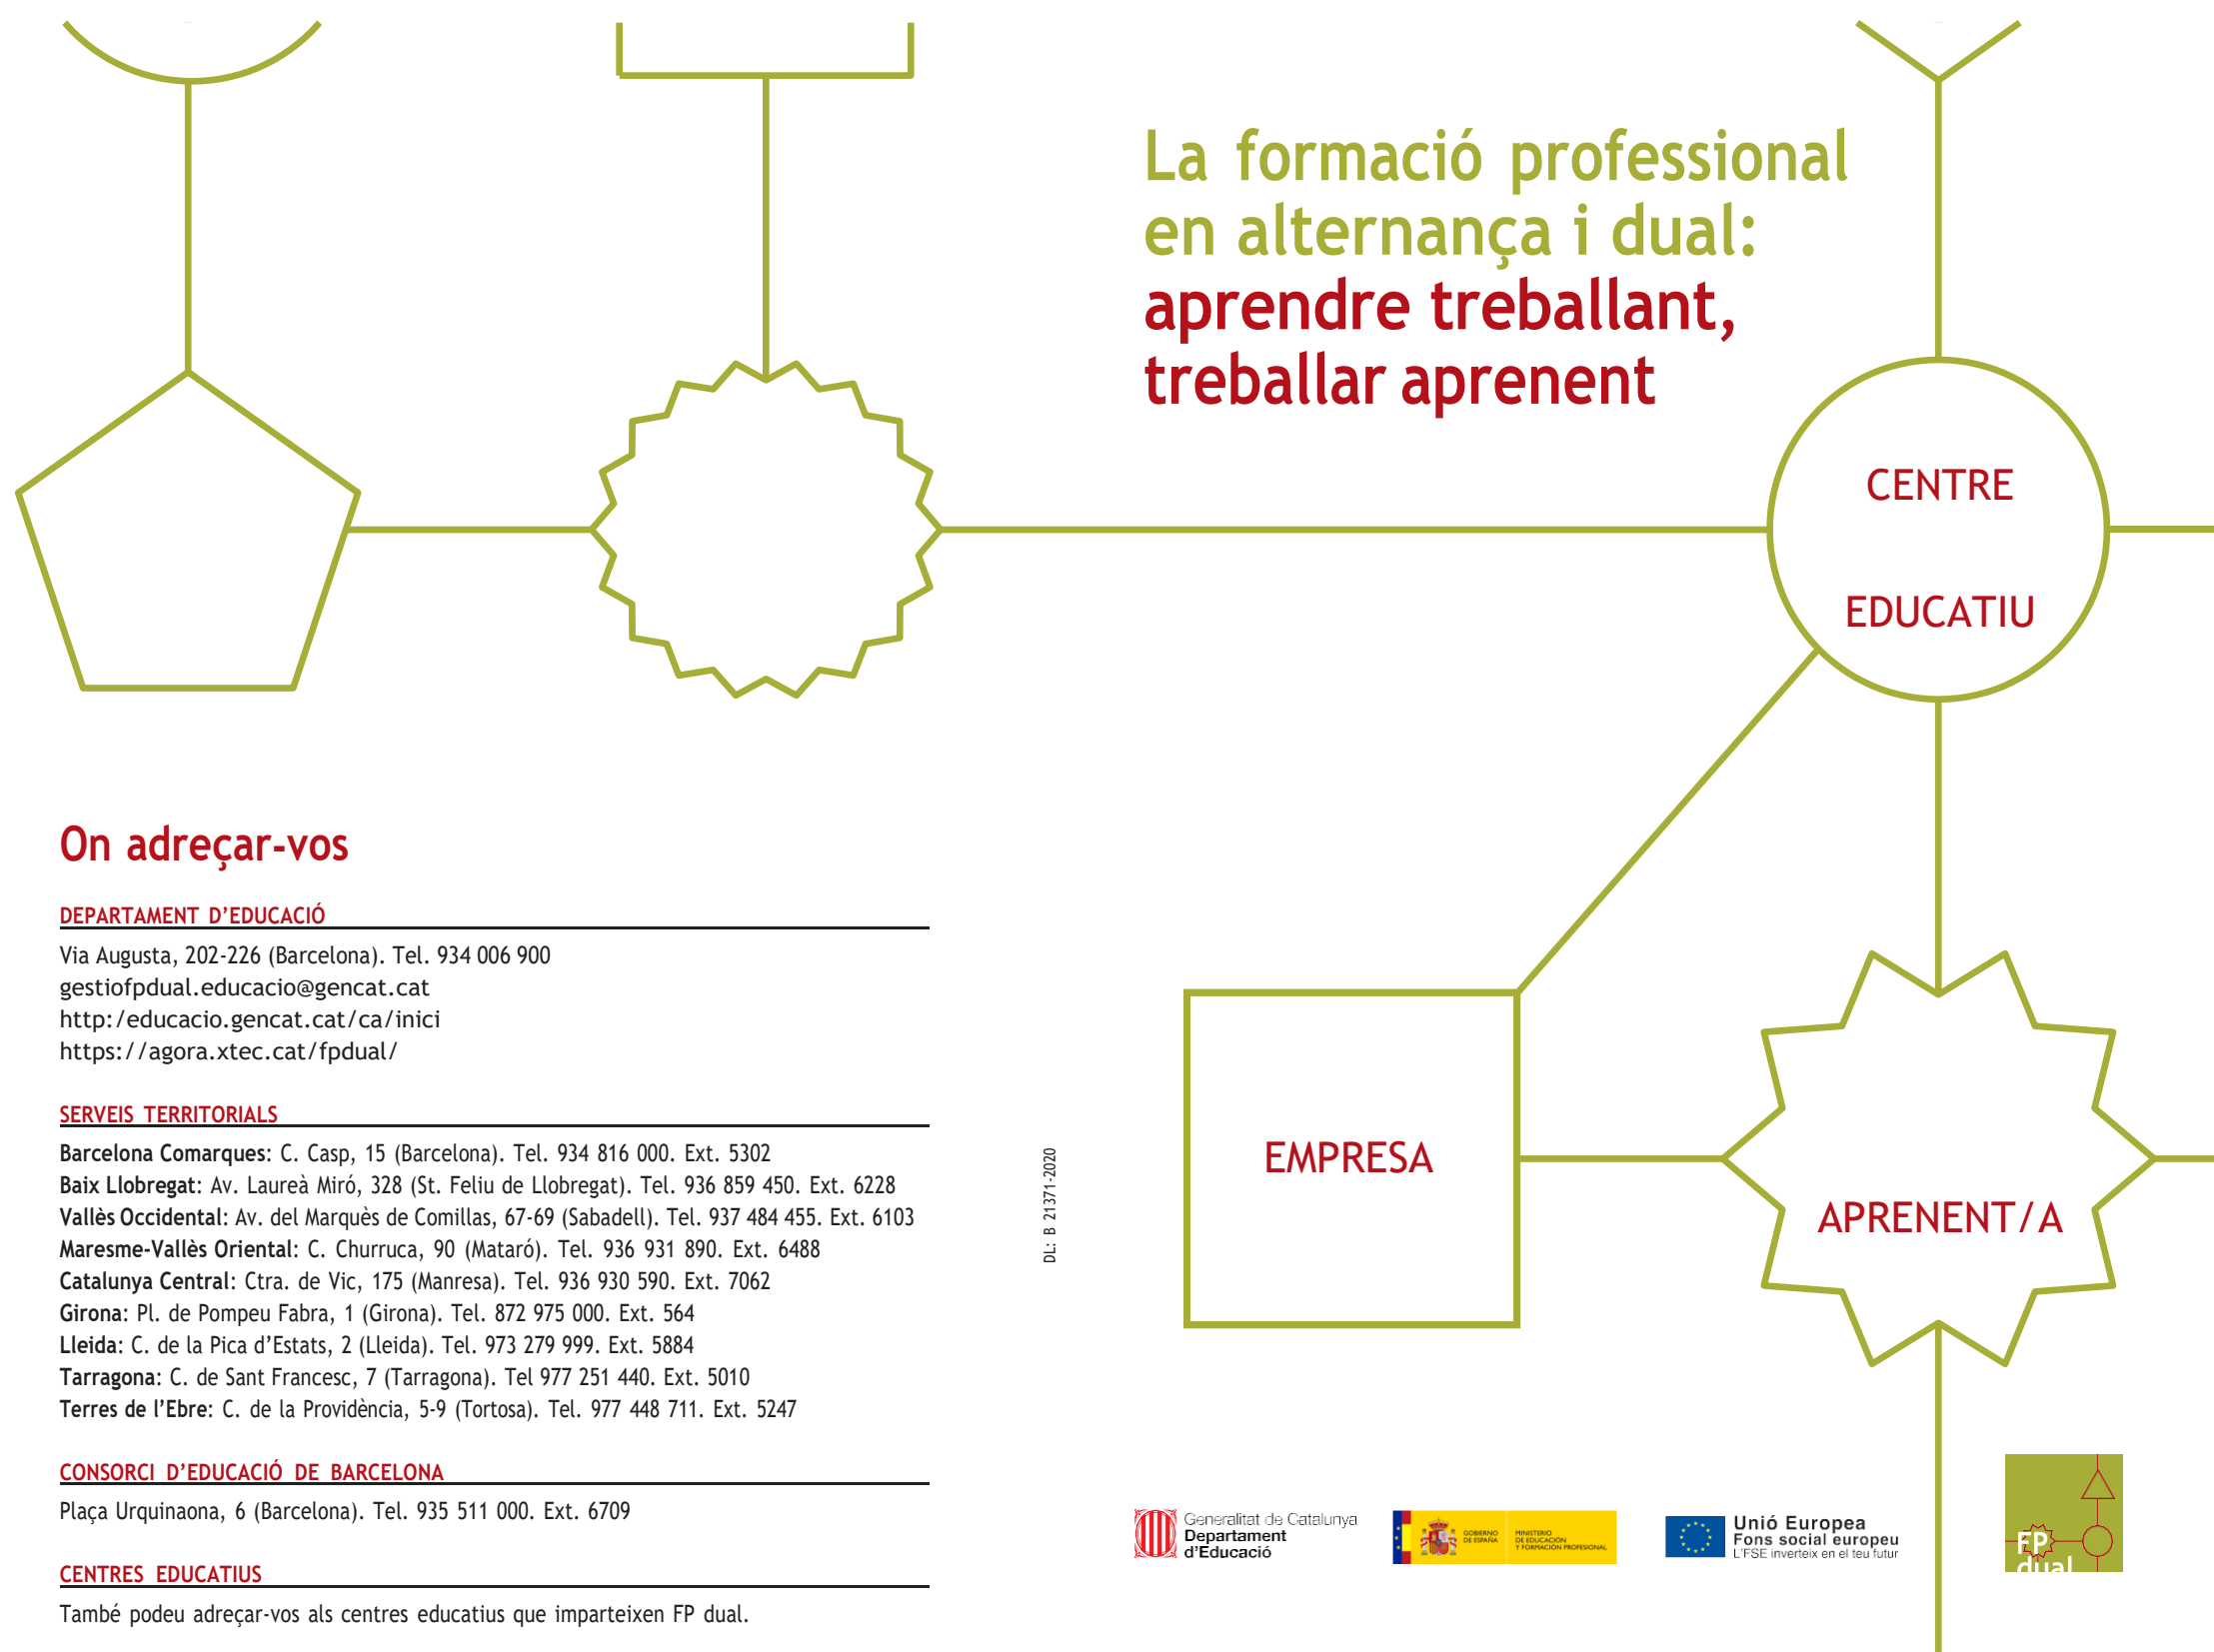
La formació professional en alternança i dual: aprendre treballant, treballar aprenent

CENTRE EDUCATIU

EMPRESA

APRENENT/A

On adreçar-vos

DEPARTAMENT D'EDUCACIÓ

Via Augusta, 202-226 (Barcelona). Tel. 934 006 900
gestiofpdual.educacio@gencat.cat
http:/educacio.gencat.cat/ca/inici
https://agora.xtec.cat/fpdual/

SERVEIS TERRITORIALS

**Barcelona Comarques**: C. Casp, 15 (Barcelona). Tel. 934 816 000. Ext. 5302
**Baix Llobregat**: Av. Laureà Miró, 328 (St. Feliu de Llobregat). Tel. 936 859 450. Ext. 6228
**Vallès Occidental**: Av. del Marquès de Comillas, 67-69 (Sabadell). Tel. 937 484 455. Ext. 6103
**Maresme-Vallès Oriental**: C. Churruca, 90 (Mataró). Tel. 936 931 890. Ext. 6488
**Catalunya Central**: Ctra. de Vic, 175 (Manresa). Tel. 936 930 590. Ext. 7062
**Girona**: Pl. de Pompeu Fabra, 1 (Girona). Tel. 872 975 000. Ext. 564
**Lleida**: C. de la Pica d'Estats, 2 (Lleida). Tel. 973 279 999. Ext. 5884
**Tarragona**: C. de Sant Francesc, 7 (Tarragona). Tel 977 251 440. Ext. 5010
**Terres de l'Ebre**: C. de la Providència, 5-9 (Tortosa). Tel. 977 448 711. Ext. 5247

CONSORCI D'EDUCACIÓ DE BARCELONA

Plaça Urquinaona, 6 (Barcelona). Tel. 935 511 000. Ext. 6709

CENTRES EDUCATIUS

També podeu adreçar-vos als centres educatius que imparteixen FP dual.

DL: B 21371-2020

Generalitat de Catalunya
Departament d'Educació

GOBIERNO DE ESPAÑA
MINISTERIO DE EDUCACIÓN Y FORMACIÓN PROFESIONAL

Unió Europea
Fons social europeu
L'FSE inverteix en el teu futur

FP dual